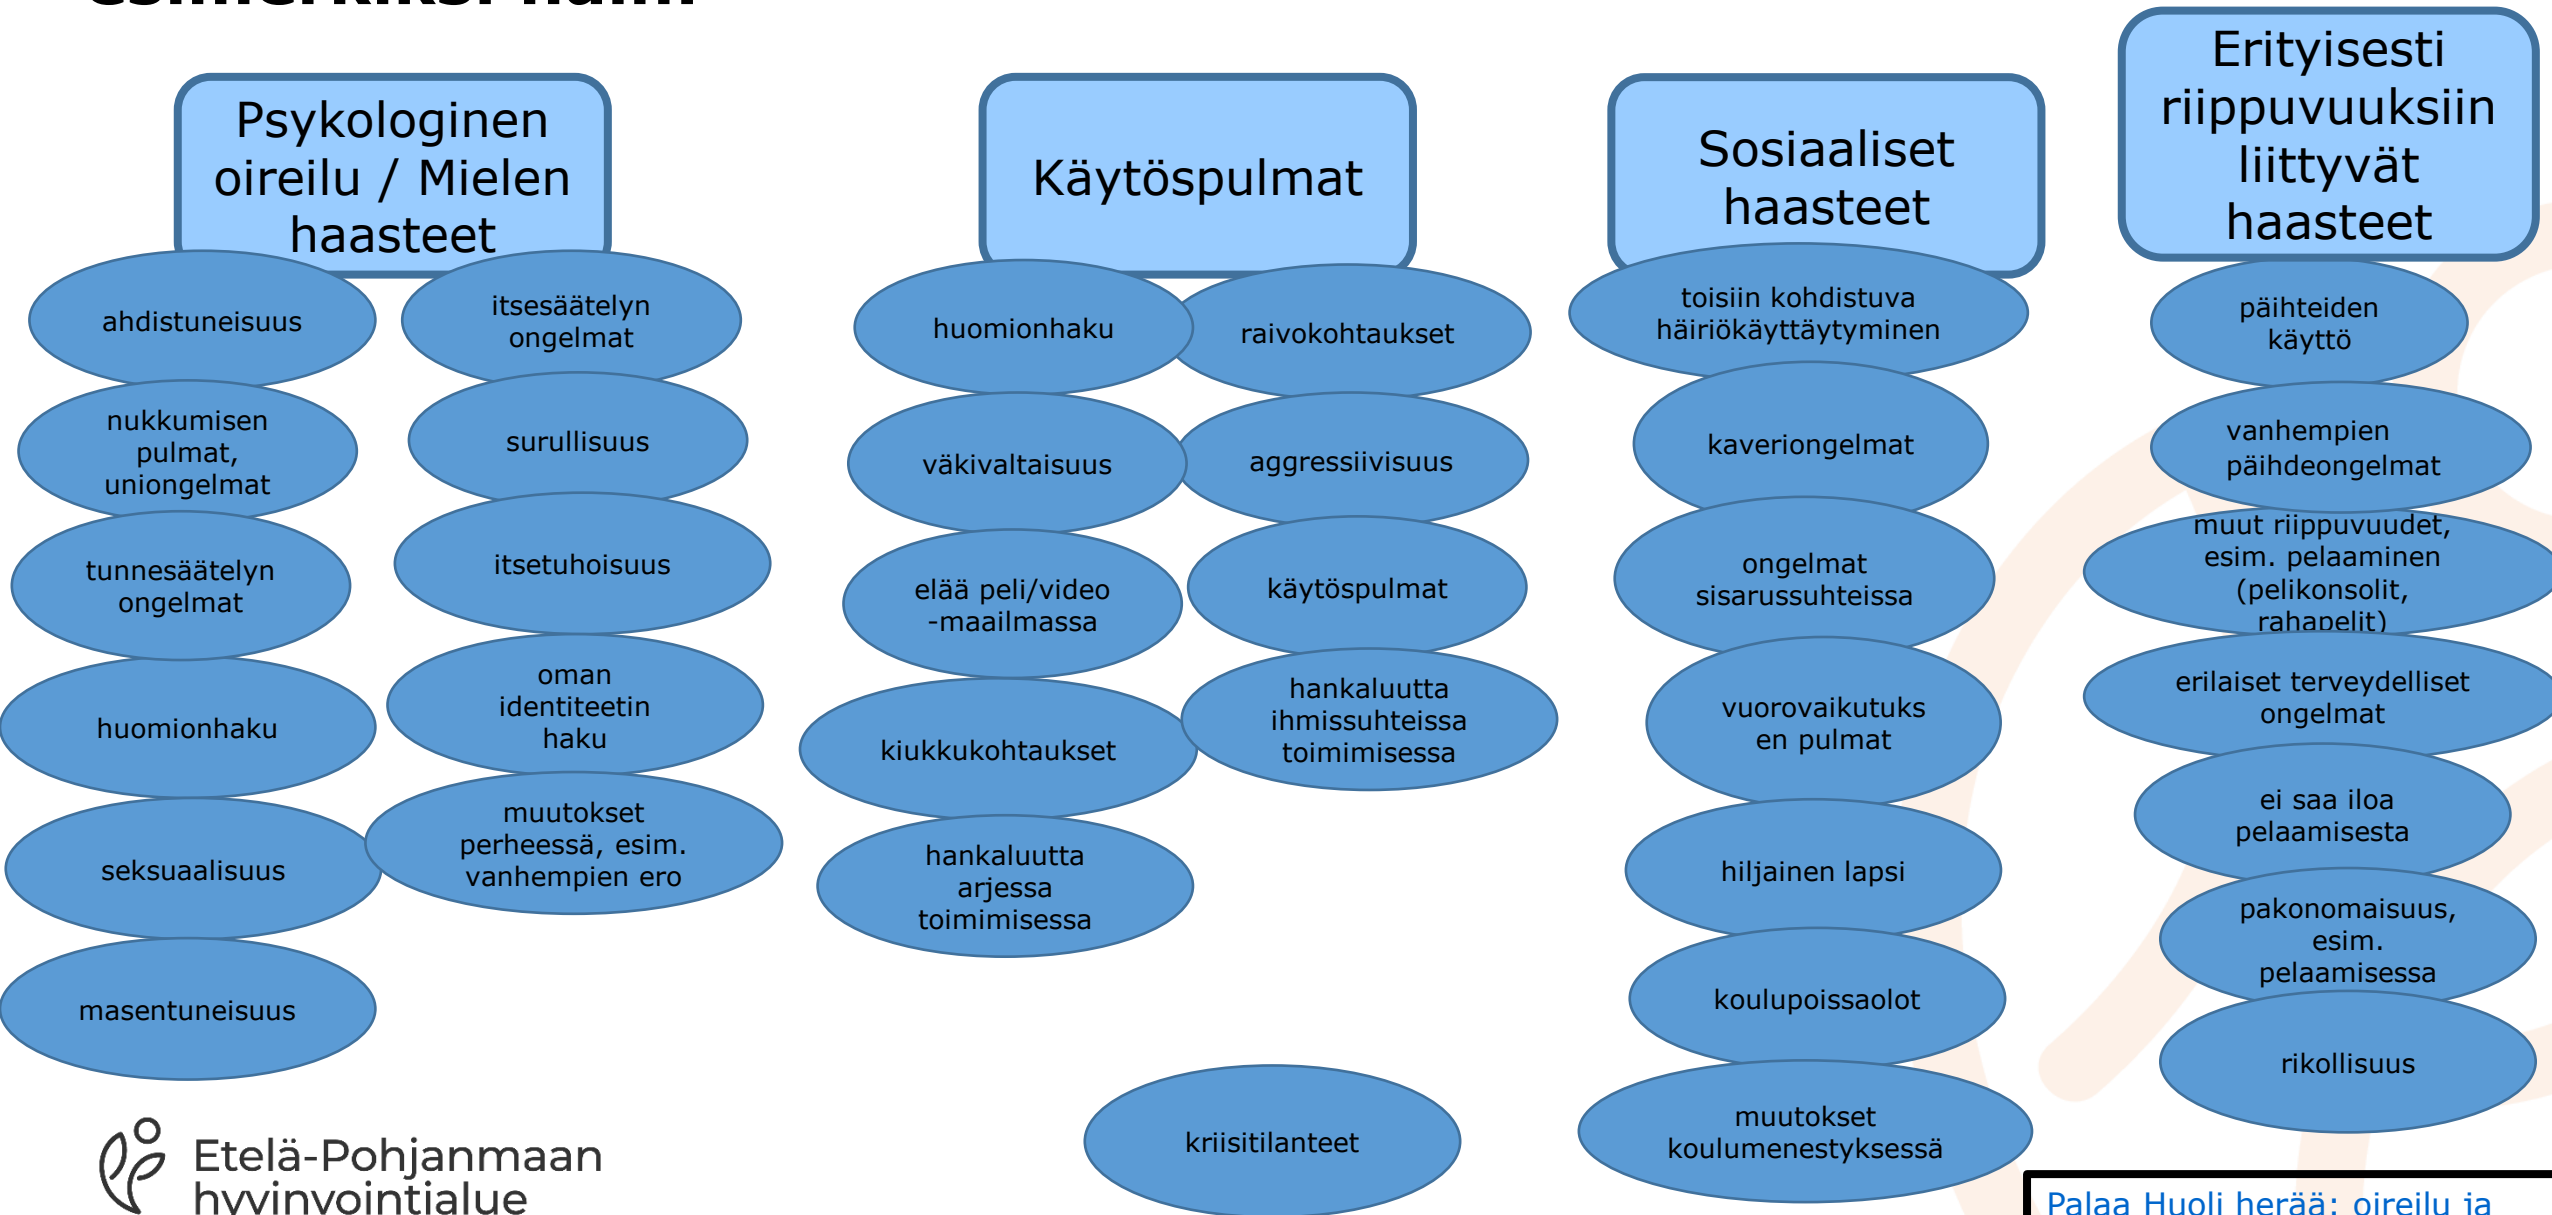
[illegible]

Psykologinen oireilu / Mielen haasteet

ahdistuneisuus

itsesäätelyn ongelmat

nukkumisen pulmat, uniongelmat

surullisuus

tunnesäätelyn ongelmat

itsetuhoisuus

huomionhaku

oman identiteetin haku

seksuaalisuus

muutokset perheessä, esim. vanhempien ero

masentuneisuus

Käytöspulmat

huomionhaku

raivokohtaukset

väkivaltaisuus

aggressiivisuus

elää peli/video -maailmassa

käytöspulmat

kiukkukohtaukset

hankaluutta ihmissuhteissa toimimisessa

hankaluutta arjessa toimimisessa

kriisitilanteet

Sosiaaliset haasteet

toisiin kohdistuva häiriökäyttäytyminen

kaveriongelmat

ongelmat sisarussuhteissa

vuorovaikutuksen pulmat

hiljainen lapsi

koulupoissaolot

muutokset koulumenestyksessä

Erityisesti riippuvuuksiin liittyvät haasteet

päihteiden käyttö

vanhempien päihdeongelmat

muut riippuvuudet, esim. pelaaminen (pelikonsolit, rahapelit)

erilaiset terveydelliset ongelmat

ei saa iloa pelaamisesta

pakonomaisuus, esim. pelaamisessa

rikollisuus

Etelä-Pohjanmaan hyvinvointialue

Palaa Huoli herää: oireilu ja